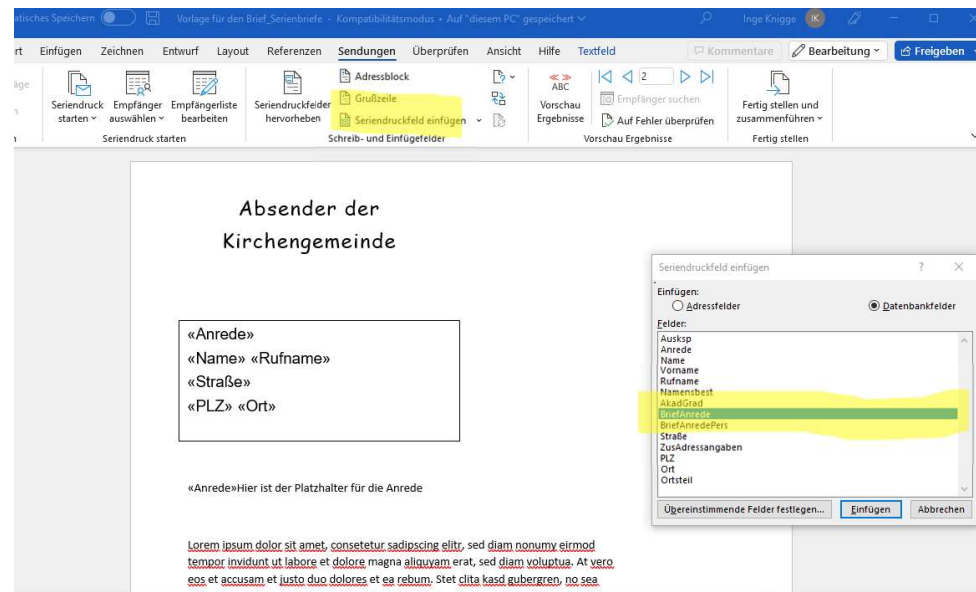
atisches Speichern  Vorlage für den Brief_Serienbriefe - Kompatibilitätsmodus • Auf "diesem PC" gespeichert  Inge Knigge IK

rt Einfügen Zeichnen Entwurf Layout Referenzen Sendungen Überprüfen Ansicht Hilfe Textfeld  Kommentare  Bearbeitung  Freigeben

Seriendruck starten  Empfänger auswählen  Empfängerliste bearbeiten
Seriendruck starten

Seriendruckfelder hervorheben  Adressblock  Grußzeile  Seriendruckfeld einfügen
Schreib- und Einfügefelder

ABC Vorschau Ergebnisse  2  Empfänger suchen  Auf Fehler überprüfen
Vorschau Ergebnisse

Fertig stellen und zusammenführen
Fertig stellen

Absender der
Kirchengemeinde

«Anrede»
«Name» «Rufname»
«Straße»
«PLZ» «Ort»

«Anrede»Hier ist der Platzhalter für die Anrede

Lorem ipsum dolor sit amet, consetetur sadipscing elitr, sed diam nonumy eirmod tempor invidunt ut labore et dolore magna aliquyam erat, sed diam voluptua. At vero eos et accusam et justo duo dolores et ea rebum. Stet clita kasd gubergren, no sea

Seriendruckfeld einfügen  ?  ×
Einfügen:
Adressfelder  Datenbankfelder
Felder:
Ausksp
Anrede
Name
Vorname
Rufname
Namensbest
AkadGrad
BriefAnrede
BriefAnredePers
Straße
ZusAdressangaben
PLZ
Ort
Ortsteil
Übereinstimmende Felder festlegen...  Einfügen  Abbrechen